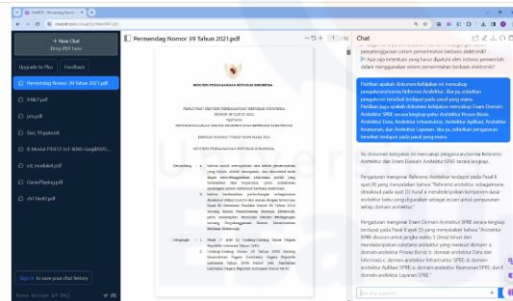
+ New Chat
Drop PDF here

Upgrade to Plus
Feedback

Permendag Nomor 39 Tahun 2021.pdf
9987.pdf
pmj.pdf
Sesi_7(Apotek)
E-Modul PRAKTIK WBS Gas@BBNI...
ctt_modalkel.pdf
Gene/Playing.pdf
ctt11ke02.pdf

Sign in to save your chat history

Permendag Nomor 39 Tahun 2021.pdf

MENTERI PERDAGANGAN REPUBLIK INDONESIA

PERATURAN MENTERI PERDAGANGAN REPUBLIK INDONESIA
NOMOR 39 TAHUN 2021
TENTANG
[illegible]

DENGAN RAHMAT TUHAN YANG MAHA ESA

MENTERI PERDAGANGAN REPUBLIK INDONESIA,

Menimbang : a. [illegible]
b. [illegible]

Mengingat : 1. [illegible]
2. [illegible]

Chat

Apa saja ketentuan yang harus dipatuhi oleh instansi pemerintah dalam menggunakan sistem pemerintahan berbasis elektronik?

Panduan apakah dokumen kebijakan ini mencakup pengembangan Referensi Arsitektur. Jika ya, sebutkan pengaturan tersebut terdapat pada pasal yang mana.
Panduan juga apakah dokumen kebijakan mencakup Enam Domain Arsitektur SPBE secara lengkap yaitu Arsitektur Proses Bisnis, Arsitektur Data, Arsitektur Aplikasi, Arsitektur Infrastruktur, Arsitektur Keamanan, dan Arsitektur Layanan. Jika ya, sebutkan pengaturan tersebut terdapat pada pasal yang mana.

Ya, dokumen kebijakan ini mencakup pengembangan Referensi Arsitektur dan Enam Domain Arsitektur SPBE secara lengkap.

Pengaturan mengenai Referensi Arsitektur terdapat pada Pasal 9 ayat (1) yang menyatakan bahwa "Referensi arsitektur sebagaimana dimaksud pada ayat (2) huruf a mendeskripsikan komponen dasar arsitektur baku yang digunakan sebagai acuan untuk penyusunan setiap domain arsitektur."

Pengaturan mengenai Enam Domain Arsitektur SPBE secara lengkap terdapat pada Pasal 9 ayat (3) yang menyatakan bahwa "Arsitektur SPBE disusun untuk jangka waktu 5 (lima) tahun dan mendeskripsikan integrasi arsitektur yang memuat domain a. domain arsitektur Proses Bisnis; b. domain arsitektur Data dan Informasi; c. domain arsitektur Infrastruktur SPBE; d. domain arsitektur Aplikasi SPBE; e. domain arsitektur Keamanan SPBE; dan f. domain arsitektur Layanan SPBE."